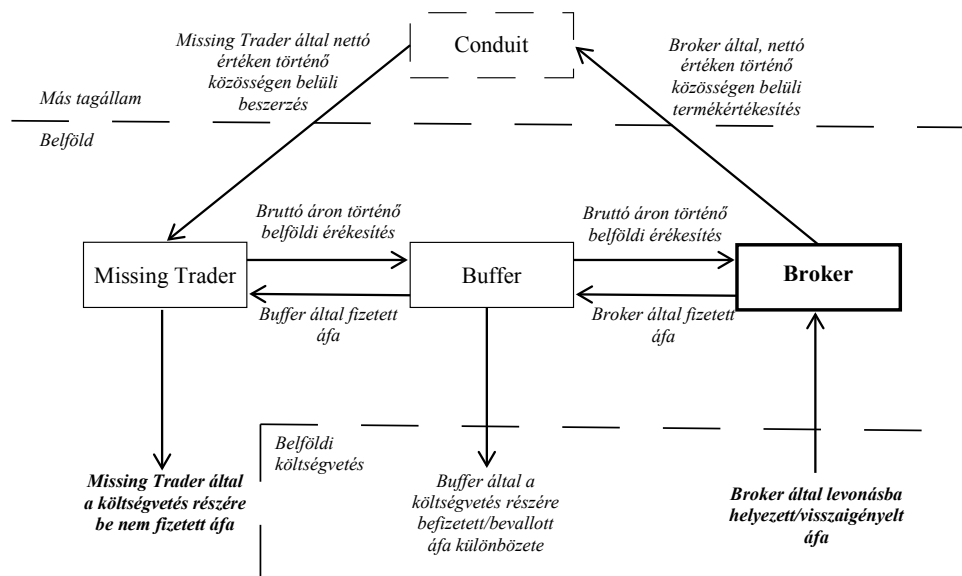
Conduit

Missing Trader által nettó értéken történő közösségen belüli beszerzés

Broker által, nettó értéken történő közösségen belüli termékértékesítés

Más tagállam

Belföld

Bruttó áron történő belföldi érékesítés

Bruttó áron történő belföldi érékesítés

Missing Trader

Buffer

Broker

Buffer által fizetett áfa

Broker által fizetett áfa

Belföldi költségvetés

Missing Trader által a költségvetés részére be nem fizetett áfa

Buffer által a költségvetés részére befizetett/bevallott áfa különbözete

Broker által levonásba helyezett/visszaigényelt áfa